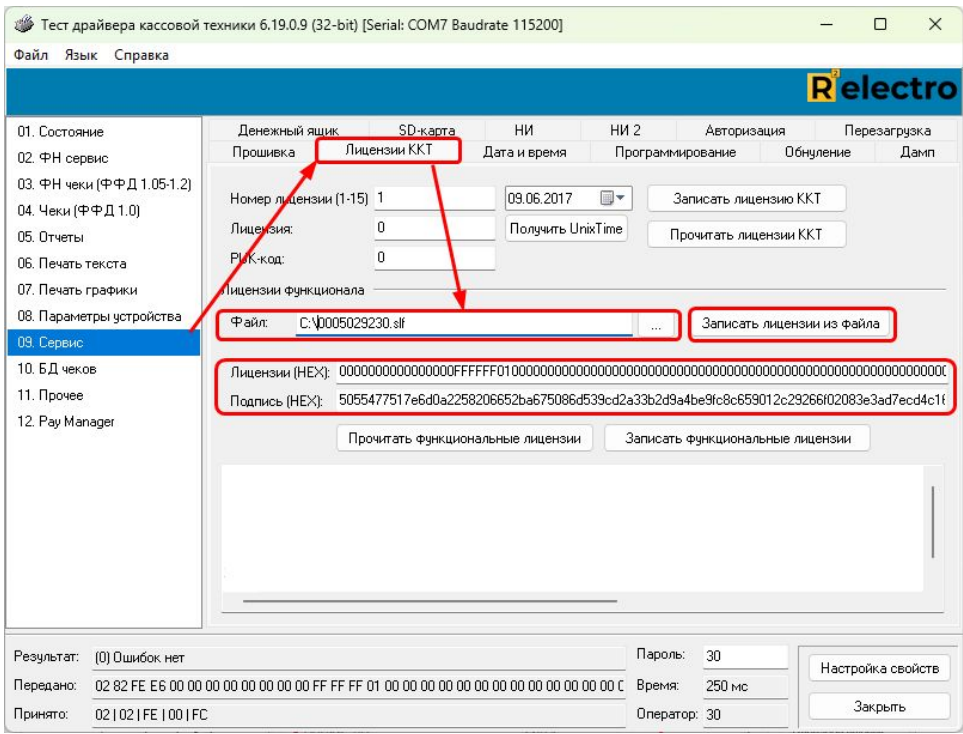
Тест драйвера кассовой техники 6.19.0.9 (32-bit) [Serial: COM7 Baudrate 115200]

Файл Язык Справка

Relectro

01. Состояние
02. ФН сервис
03. ФН чеки (ФФД 1.05-1.2)
04. Чеки (ФФД 1.0)
05. Отчеты
06. Печать текста
07. Печать графики
08. Параметры устройства
09. Сервис
10. БД чеков
11. Прочее
12. Pay Manager

Денежный ящик | SD-карта | НИ | НИ 2 | Авторизация | Перезагрузка
Прошивка | Лицензии ККТ | Дата и время | Программирование | Обнуление | Дамп

Номер лицензии (1-15) 1
09.06.2017
Записать лицензию ККТ
Лицензия: 0
Получить UnixTime
Прочитать лицензии ККТ
PUK-код: 0

Лицензии функционала
Файл: C:\0005029230.slf
...
Записать лицензии из файла

Лицензии (HEX): 0000000000000000FFFFFF01000000000000000000000000000000000000000000000000000000
Подпись (HEX): 5055477517e6d0a2258206652ba675086d539cd2a33b2d9a4be9fc8c659012c29266f02083e3ad7ecd4c1

Прочитать функциональные лицензии
Записать функциональные лицензии

Результат: (0) Ошибок нет
Пароль: 30
Настройка свойств
Передано: 02 82 FE E6 00 00 00 00 00 00 00 00 FF FF FF 01 00 00 00 00 00 00 00 00 00 00 00 00 00 00 0
Время: 250 мс
Принято: 02 | 02 | FE | 00 | FC
Оператор: 30
Закрыть